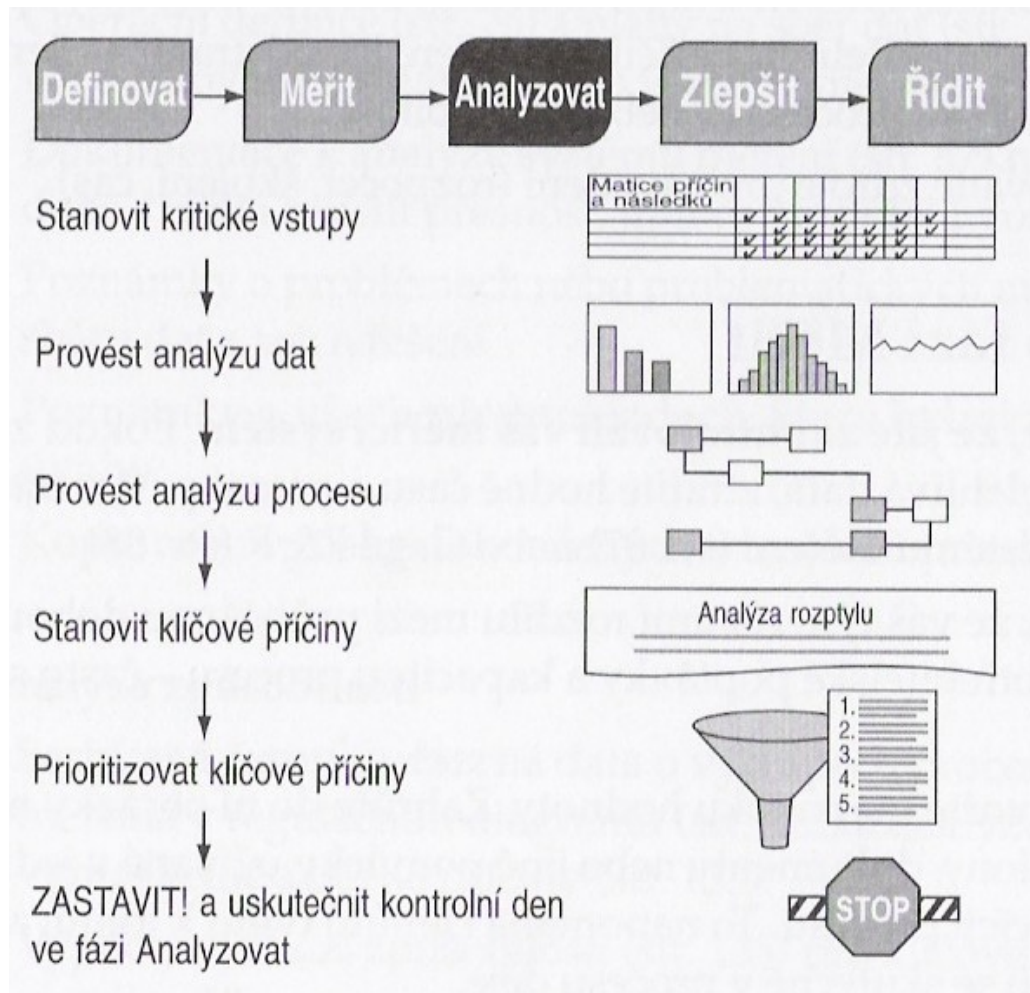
Definovat → Měřit → Analyzovat → Zlepšit → Řídit

Stanovit kritické vstupy

Matice příčin a následků

Provést analýzu dat

Provést analýzu procesu

Stanovit klíčové příčiny

Analýza rozptylu

Prioritizovat klíčové příčiny

1.
2.
3.
4.
5.

ZASTAVIT! a uskutečnit kontrolní den ve fázi Analyzovat

STOP